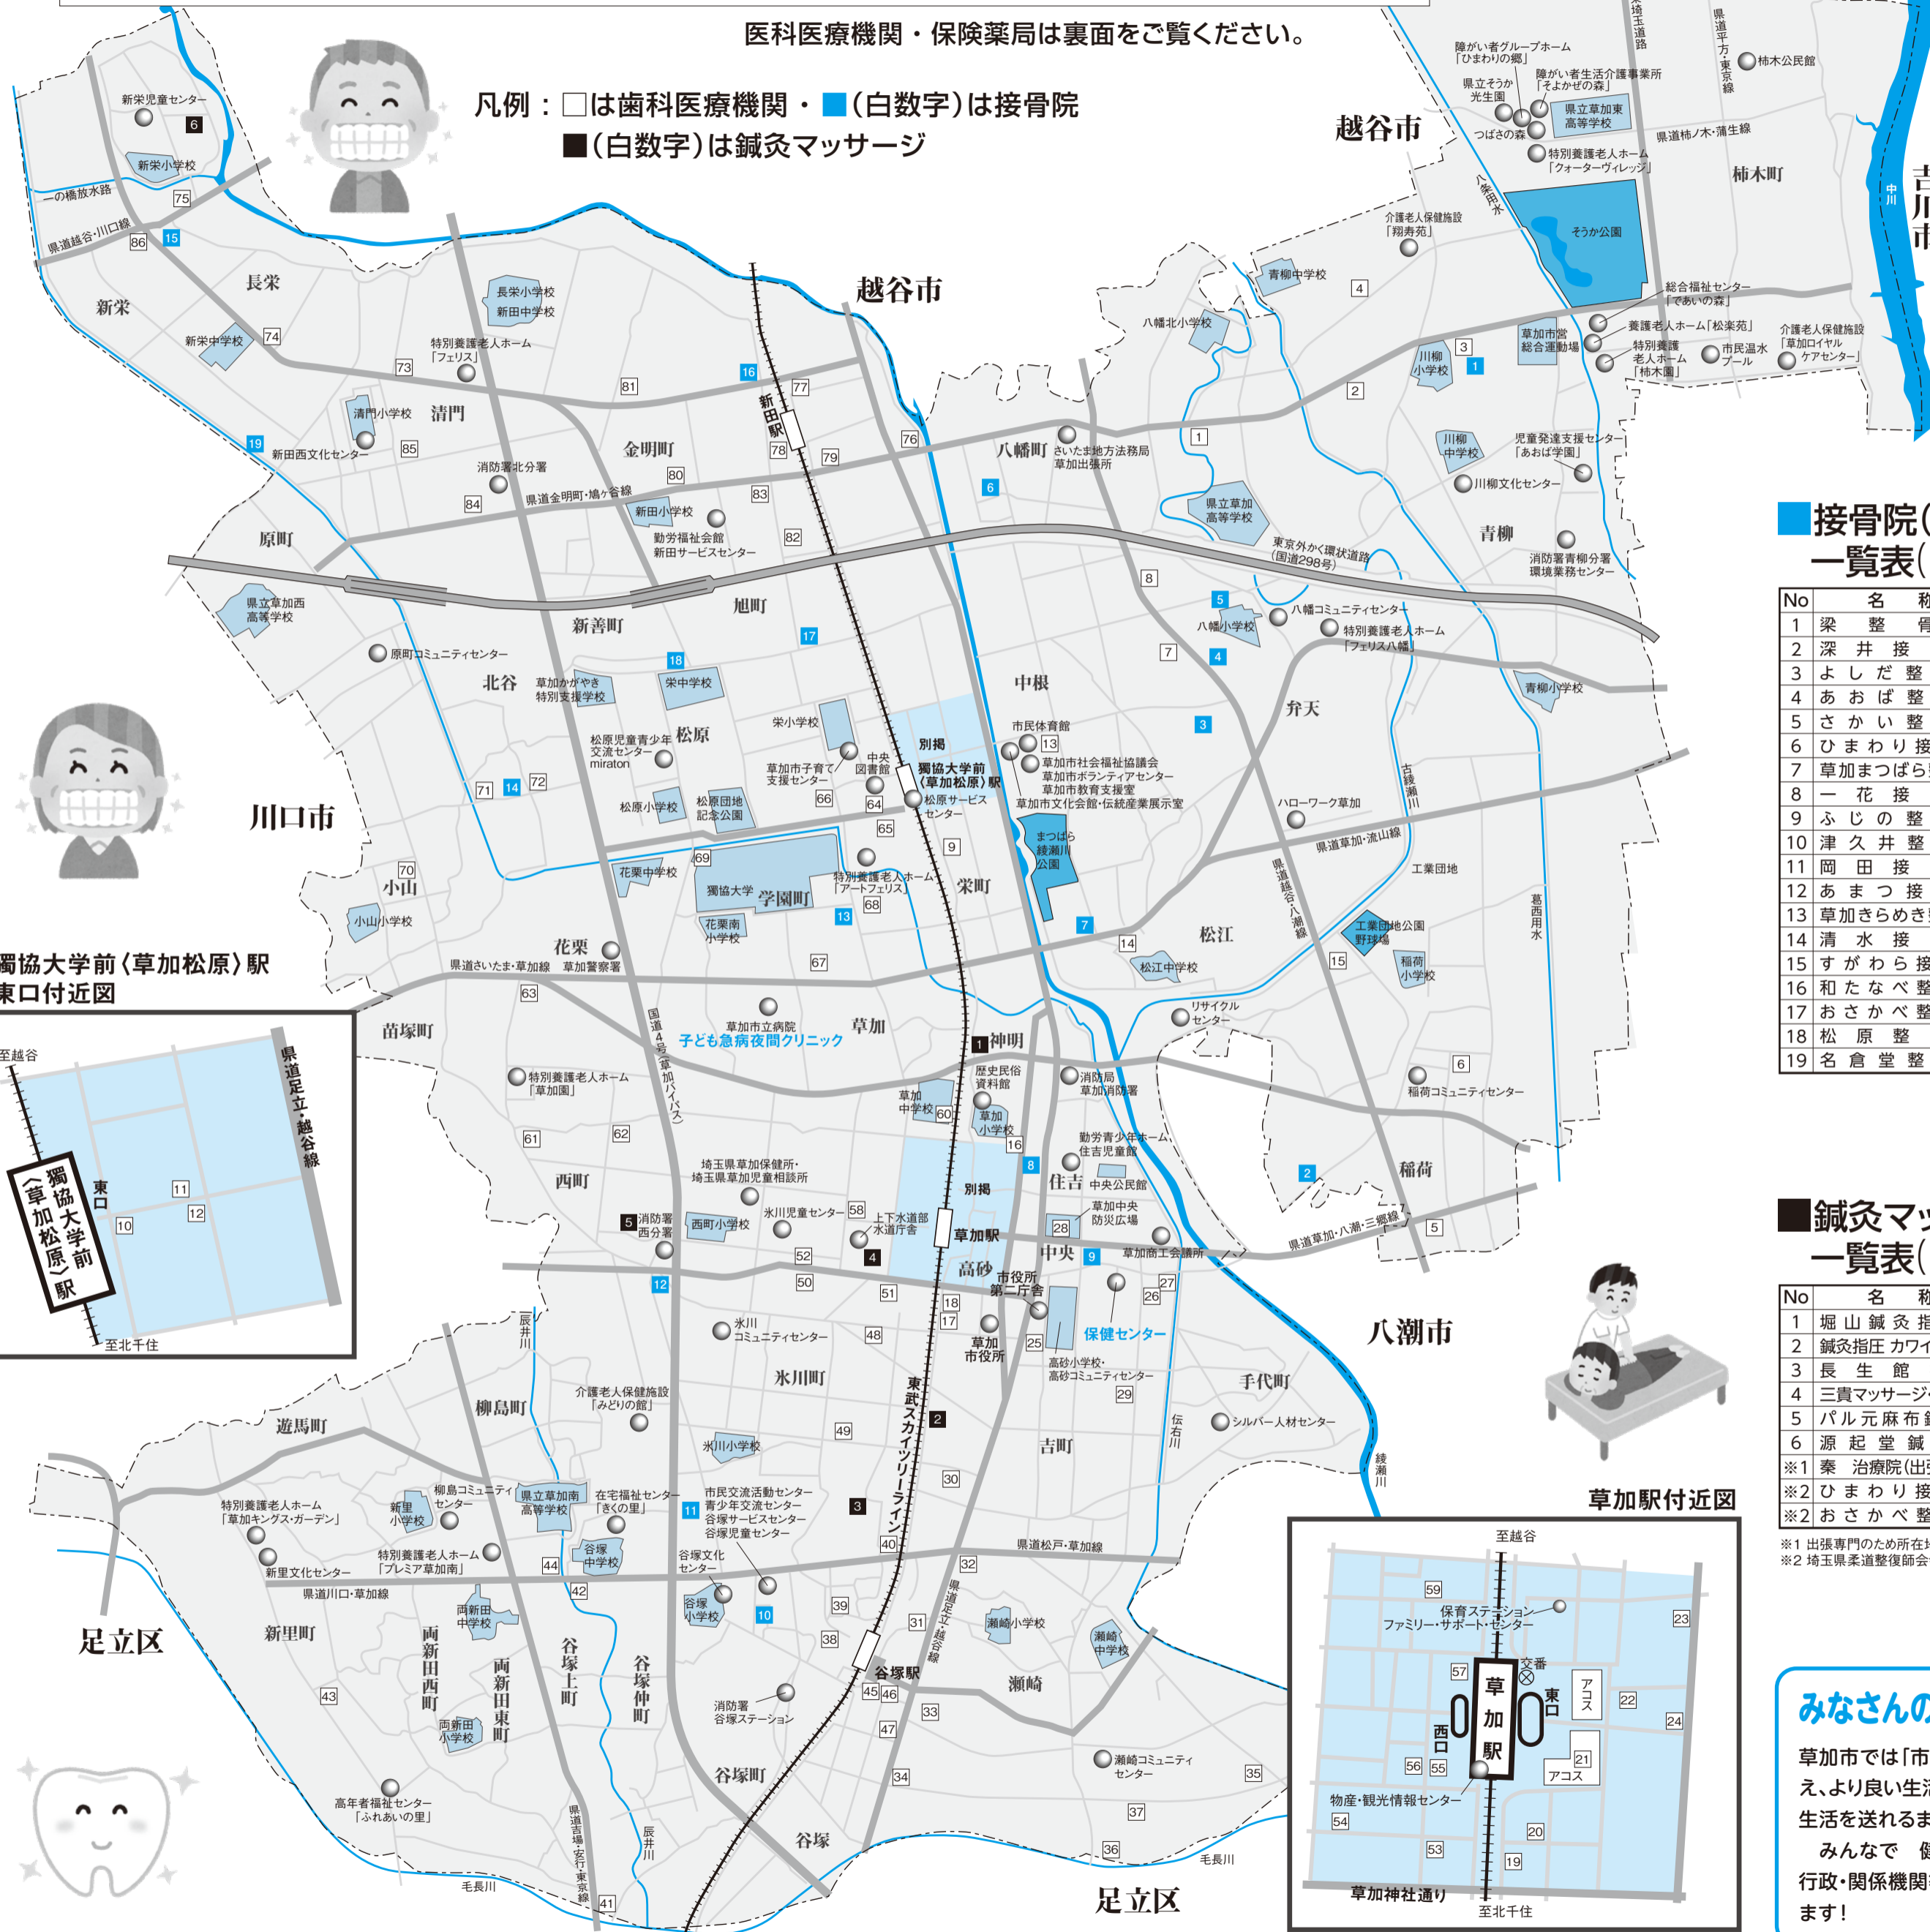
医科医療機関・保険薬局は裏面をご覧ください。

凡例：□は歯科医療機関・■（白数字）は接骨院
■（白数字）は鍼灸マッサージ

越谷市
越谷市
川口市
八潮市
足立区
足立区
吉川市

新栄児童センター 6
新栄小学校
一の橋放水路
75
県道越谷・川口線
86 15
長栄
新栄
新栄中学校 74
長栄小学校
新田中学校
特別養護老人ホーム「フェリス」
73
81
16
77
新田駅
清門小学校 清門
19
新田西文化センター 85
消防署北分署
金明町
80
78
79
76
県道金明町・鳩ヶ谷線
84
新田小学校
83
勤労福祉会館 新田サービスセンター
82
原町
県立草加西高等学校
原町コミュニティセンター
新善町
旭町
17
18
北谷
草加かがやき特別支援学校
栄中学校
栄小学校
松原児童青少年交流センター mirationn
松原
草加市子育て支援センター
中央図書館
別掲
獨協大学前〈草加松原〉駅
松原サービスセンター
71 14 72
松原小学校
松原団地記念公園
66
64
65
70
小山
小山小学校
69
花栗中学校
獨協大学
学園町
特別養護老人ホーム「アートフェリス」
68
13
花栗南小学校
9
栄町
花栗
県道さいたま・草加線
草加警察署
67
63
苗塚町
草加市立病院
子ども急病夜間クリニック
草加
国道4号（草加バイパス）
1 神明
特別養護老人ホーム「草加園」
61
62
西町
埼玉県草加保健所・埼玉県草加児童相談所
5 消防署西分署
西町小学校
氷川児童センター
58
上下水道部水道庁舎
4
52
12
50
51
氷川コミュニティセンター
48
辰井川
氷川町
介護老人保健施設「みどりの館」
柳島町
遊馬町
49
氷川小学校
東武スカイツリーライン
2
特別養護老人ホーム「草加キングス・ガーデン」
新里小学校
柳島コミュニティセンター
県立草加南高等学校
在宅福祉センター「きくの里」
11
市民交流活動センター 青少年交流センター 谷塚サービスセンター 谷塚児童センター
3
30
40
新里文化センター
特別養護老人ホーム「プレミア草加南」
谷塚中学校
44
谷塚文化センター
県道川口・草加線
42
両新田中学校
谷塚小学校
10
39
新里町
両新田西町
両新田東町
谷塚上町
谷塚仲町
38
31
谷塚駅
43
両新田小学校
消防署谷塚ステーション
45 46
47
谷塚町
34
高年者福祉センター「ふれあいの里」
県道吉場・安行・東京線
辰井川
谷塚
毛長川
41
毛長川
37
36
35
八幡町
さいたま地方法務局草加出張所
6
1
県立草加高等学校
東京外かく環状道路（国道298号）
8
5
八幡小学校
八幡コミュニティセンター
特別養護老人ホーム「フェリス八幡」
7
4
中根
3
弁天
市民体育館
13
草加市社会福祉協議会 草加市ボランティアセンター 草加市教育支援室
草加市文化会館・伝統産業展示室
まつばら綾瀬川公園
ハローワーク草加
古綾瀬川
県道草加・流山線
工業団地
7
14
松江
県道越谷・八潮線
工業団地公園野球場
松江中学校
15
稲荷小学校
リサイクルセンター
葛西用水
6
稲荷コミュニティセンター
歴史民俗資料館
消防局草加消防署
草加中学校 60
草加小学校
16
勤労青少年ホーム・住吉児童館
8
住吉
中央公民館
別掲
2
稲荷
草加中央防災広場
28
草加駅
中央
9
草加商工会議所
県道草加・八潮・三郷線
5
高砂
市役所第二庁舎
27
26
18
17
草加市役所
25
保健センター
高砂小学校・高砂コミュニティセンター
29
手代町
伝右川
シルバー人材センター
綾瀬川
吉町
県道松戸・草加線
32
県道足立・越谷線
瀬崎小学校
瀬崎中学校
瀬崎
33
瀬崎コミュニティセンター
青柳中学校
4
八幡北小学校
3
1
2
川柳小学校
川柳中学校
児童発達支援センター「あおば学園」
川柳文化センター
青柳
消防署青柳分署 環境業務センター
青柳小学校
介護老人保健施設「翔寿苑」
障がい者グループホーム「ひまわりの郷」
障がい者生活介護事業所「そよかぜの森」
県立そうか光生園
つばさの森
県立草加東高等学校
特別養護老人ホーム「クォーター・ヴィレッジ」
八条用水
そうか公園
埼玉道路
県道平方・東京線
柿木公民館
県道柿ノ木・蒲生線
柿木町
中川
総合福祉センター「であいの森」
草加市営総合運動場
養護老人ホーム「松楽苑」
特別養護老人ホーム「柿木園」
市民温水プール
介護老人保健施設「草加ロイヤルケアセンター」

獨協大学前〈草加松原〉駅 東口付近図
至越谷
県道足立・越谷線
獨協大学前〈草加松原〉駅
東口
11
10
12
至北千住

草加駅付近図
至越谷
59
保育ステーション
ファミリー・サポート・センター
23
57
交番
草加駅
東口
西口
アコス
22
24
21
アコス
56 55
物産・観光情報センター
54
20
53
19
草加神社通り
至北千住

■接骨院 一覧表
| No | 名称 |
|---|---|
| 1 | 梁 整 骨 |
| 2 | 深 井 接 |
| 3 | よ し だ 整 |
| 4 | あ お ば 整 |
| 5 | さ か い 整 |
| 6 | ひ ま わ り 接 |
| 7 | 草加まつばら |
| 8 | 一 花 接 |
| 9 | ふ じ の 整 |
| 10 | 津 久 井 整 |
| 11 | 岡 田 接 |
| 12 | あ ま つ 接 |
| 13 | 草加きらめき |
| 14 | 清 水 接 |
| 15 | す が わ ら 接 |
| 16 | 和 た な べ 整 |
| 17 | お さ か べ 整 |
| 18 | 松 原 整 |
| 19 | 名 倉 堂 整 |

■鍼灸マッ 一覧表
| No | 名称 |
|---|---|
| 1 | 堀 山 鍼 灸 指 |
| 2 | 鍼灸指圧 カワイ |
| 3 | 長 生 館 |
| 4 | 三貴マッサージ |
| 5 | パル元麻布 |
| 6 | 源 起 堂 鍼 |
| ※1 | 秦 治療院(出 |
| ※2 | ひ ま わ り 接 |
| ※2 | お さ か べ 整 |

※1 出張専門のため所在
※2 埼玉県柔道整復師会

みなさんの
草加市では「市
え､より良い生
生活を送れるま
みんなで 健
行政・関係機関
ます！